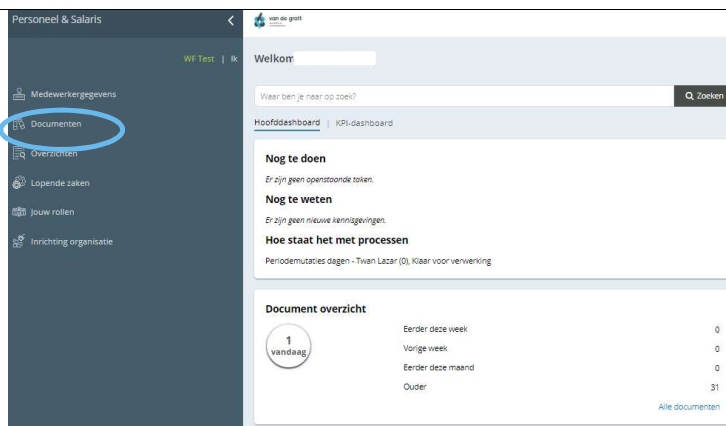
Personeel & Salaris

WF Test | Ik

Medewerkergegevens

Documenten

Overzichten

Lopende zaken

Jouw rollen

Inrichting organisatie

van de grift

Welkom

Waar ben je naar op zoek?

Zoeken

Hoofddashboard | KPI-dashboard

Nog te doen

Er zijn geen openstaande taken.

Nog te weten

Er zijn geen nieuwe kennisgevingen.

Hoe staat het met processen

Periodemutaties dagen - Twan Lazar (0), Klaar voor verwerking

Document overzicht

1 vandaag

| | |
|---|---|
| Eerder deze week | 0 |
| Vorige week | 0 |
| Eerder deze maand | 0 |
| Ouder | 31 |

Alle documenten